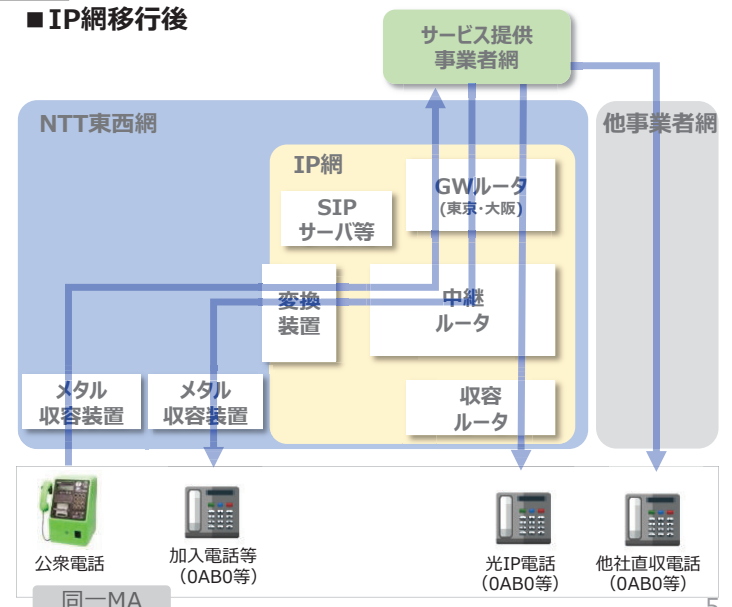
■IP網移行後

サービス提供
事業者網

NTT東西網

他事業者網

IP網

SIP
サーバ等

GWルータ
（東京・大阪）

変換
装置

中継
ルータ

メタル
収容装置

メタル
収容装置

収容
ルータ

公衆電話

加入電話等
（0AB0等）

光IP電話
（0AB0等）

他社直収電話
（0AB0等）

同一MA

5